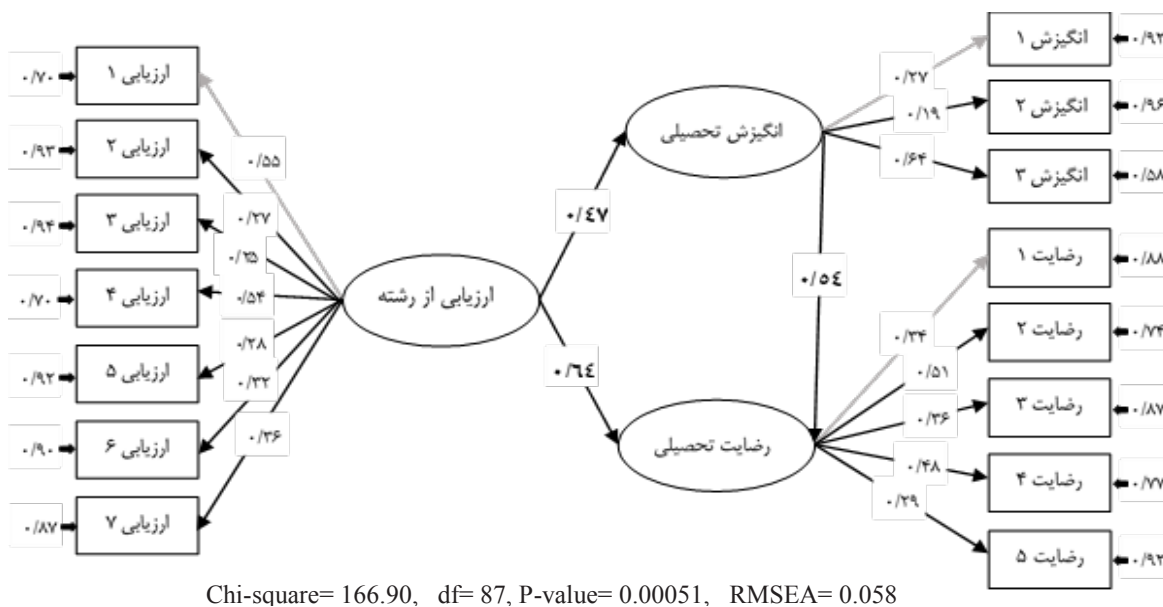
۰/۷۰ ارزیابی ۱
۰/۹۳ ارزیابی ۲
۰/۹۴ ارزیابی ۳
۰/۷۰ ارزیابی ۴
۰/۹۲ ارزیابی ۵
۰/۹۰ ارزیابی ۶
۰/۸۷ ارزیابی ۷

۰/۵۵
۰/۲۷
۰/۱۵
۰/۵۴
۰/۲۸
۰/۳۲
۰/۳۶

ارزیابی از رشته

۰/٤۷
۰/٦٤

انگیزش تحصیلی
رضایت تحصیلی

۰/٥٤

۰/۲۷
۰/۱۹
۰/۶۴

انگیزش ۱ ۰/۹۲
انگیزش ۲ ۰/۹۶
انگیزش ۳ ۰/۵۸

۰/۳۴
۰/۵۱
۰/۳۶
۰/۴۸
۰/۲۹

رضایت ۱ ۰/۸۸
رضایت ۲ ۰/۷۴
رضایت ۳ ۰/۸۷
رضایت ۴ ۰/۷۷
رضایت ۵ ۰/۹۲

Chi-square= 166.90, df= 87, P-value= 0.00051, RMSEA= 0.058